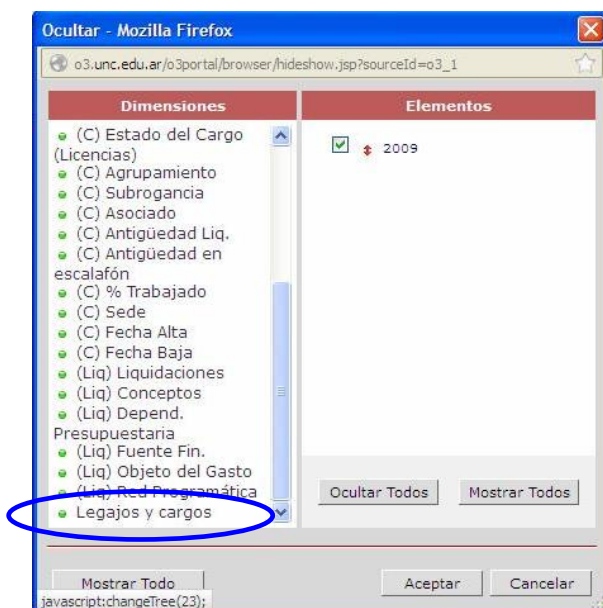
Ocultar - Mozilla Firefox

o3.unc.edu.ar/o3portal/browser/hideshow.jsp?sourceId=o3_1

Dimensiones

(C) Estado del Cargo (Licencias)
(C) Agrupamiento
(C) Subrogancia
(C) Asociado
(C) Antigüedad Liq.
(C) Antigüedad en escalafón
(C) % Trabajado
(C) Sede
(C) Fecha Alta
(C) Fecha Baja
(Liq) Liquidaciones
(Liq) Conceptos
(Liq) Depend. Presupuestaria
(Liq) Fuente Fin.
(Liq) Objeto del Gasto
(Liq) Red Programática
Legajos y cargos

Elementos

2009

Ocultar Todos
Mostrar Todos

Mostrar Todo
javascript:changeTree(23);
Aceptar
Cancelar